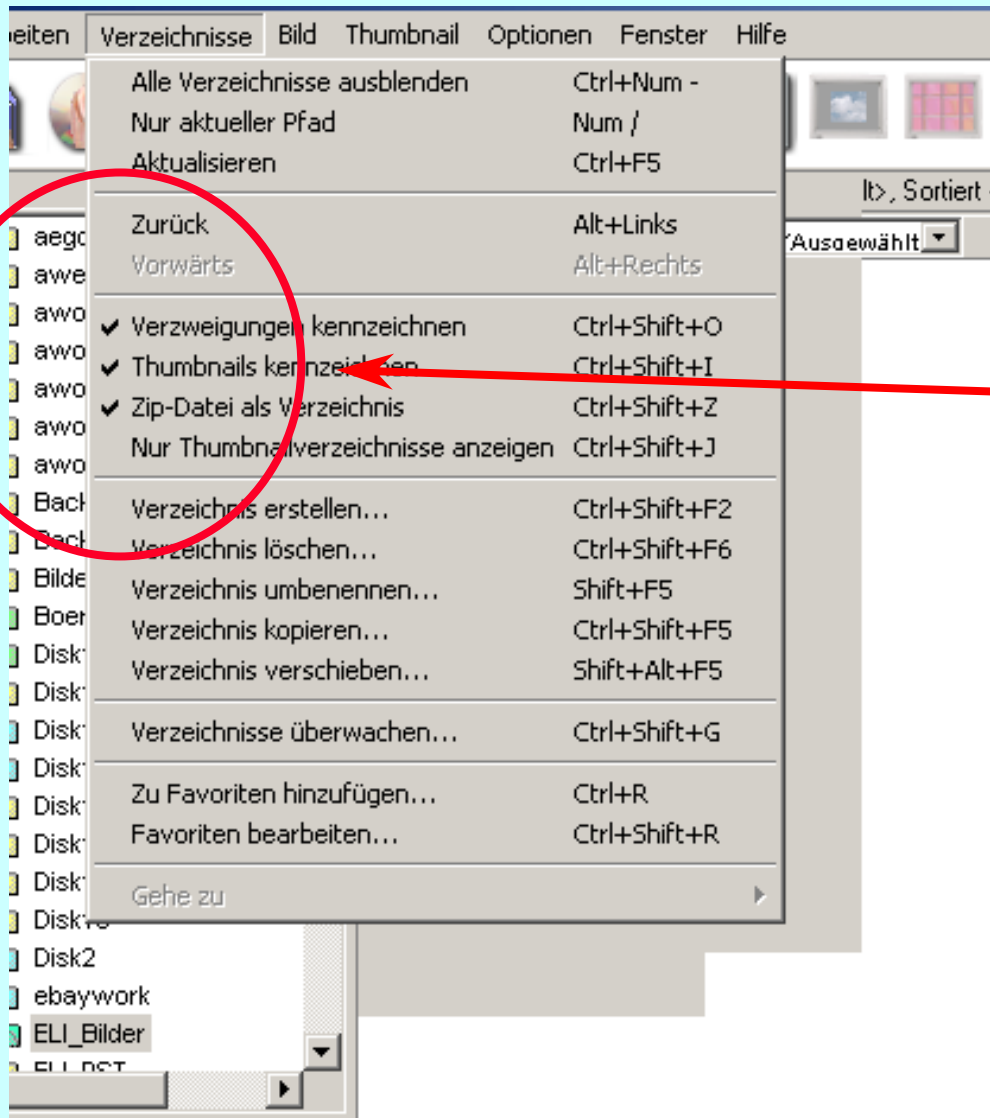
eiten Verzeichnisse Bild Thumbnail Optionen Fenster Hilfe

Alle Verzeichnisse ausblenden Ctrl+Num -
Nur aktueller Pfad Num /
Aktualisieren Ctrl+F5

Zurück Alt+Links
Vorwärts Alt+Rechts

✔ Verzweigungen kennzeichnen Ctrl+Shift+O
✔ Thumbnails kennzeichnen Ctrl+Shift+I
✔ Zip-Datei als Verzeichnis Ctrl+Shift+Z
Nur Thumbnailverzeichnisse anzeigen Ctrl+Shift+J

Verzeichnis erstellen... Ctrl+Shift+F2
Verzeichnis löschen... Ctrl+Shift+F6
Verzeichnis umbenennen... Shift+F5
Verzeichnis kopieren... Ctrl+Shift+F5
Verzeichnis verschieben... Shift+Alt+F5

Verzeichnisse überwachen... Ctrl+Shift+G

Zu Favoriten hinzufügen... Ctrl+R
Favoriten bearbeiten... Ctrl+Shift+R

Gehe zu

lt>, Sortiert
/Ausgewählt

aego
awe
awo
awo
awo
awo
awo
Back
Back
Bilde
Boer
Disk
Disk
Disk
Disk
Disk
Disk
Disk
Disk
Disk2
ebaywork
ELI_Bilder
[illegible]